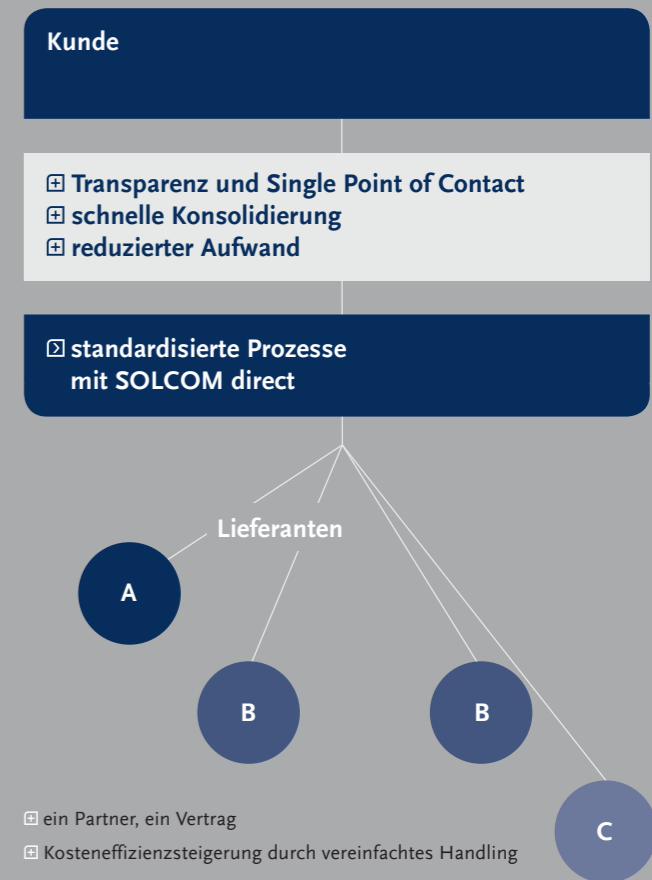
Kunde

⊞ Transparenz und Single Point of Contact
⊞ schnelle Konsolidierung
⊞ reduzierter Aufwand

⊡ standardisierte Prozesse mit SOLCOM direct

Lieferanten

A

B

B

C

⊞ ein Partner, ein Vertrag

⊞ Kosteneffizienzsteigerung durch vereinfachtes Handling